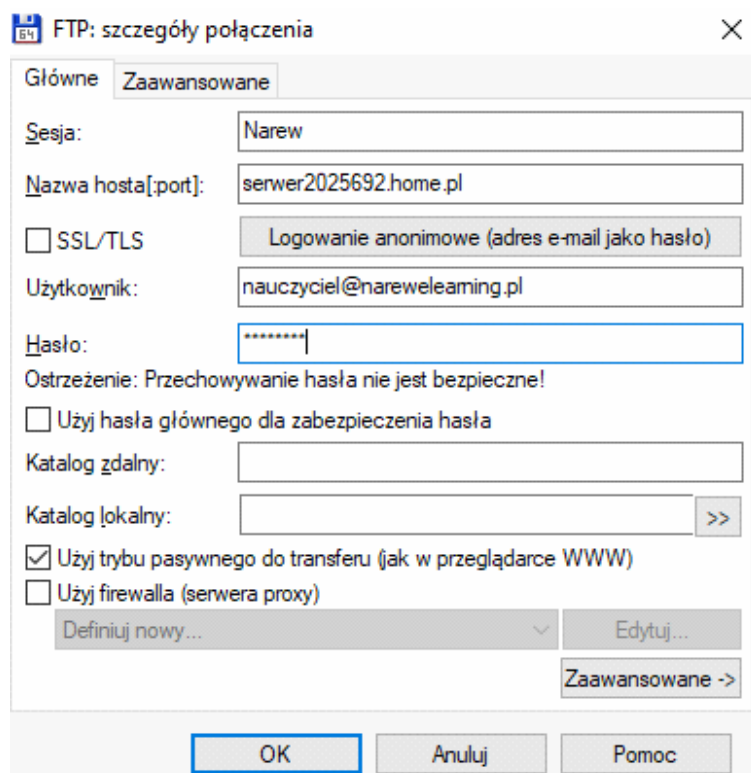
FTP: szczegóły połączenia

Główne | Zaawansowane

Sesja: Narew

Nazwa hosta[:port]: serwer2025692.home.pl

SSL/TLS

Logowanie anonimowe (adres e-mail jako hasło)

Użytkownik: nauczyciel@nareweleaming.pl

Hasło: ********

Ostrzeżenie: Przechowywanie hasła nie jest bezpieczne!

Użyj hasła głównego dla zabezpieczenia hasła

Katalog zdalny:

Katalog lokalny: >>

Użyj trybu pasywnego do transferu (jak w przeglądarce WWW)

Użyj firewalla (serwera proxy)

Definiuj nowy...

Edytuj...

Zaawansowane ->

OK

Anuluj

Pomoc